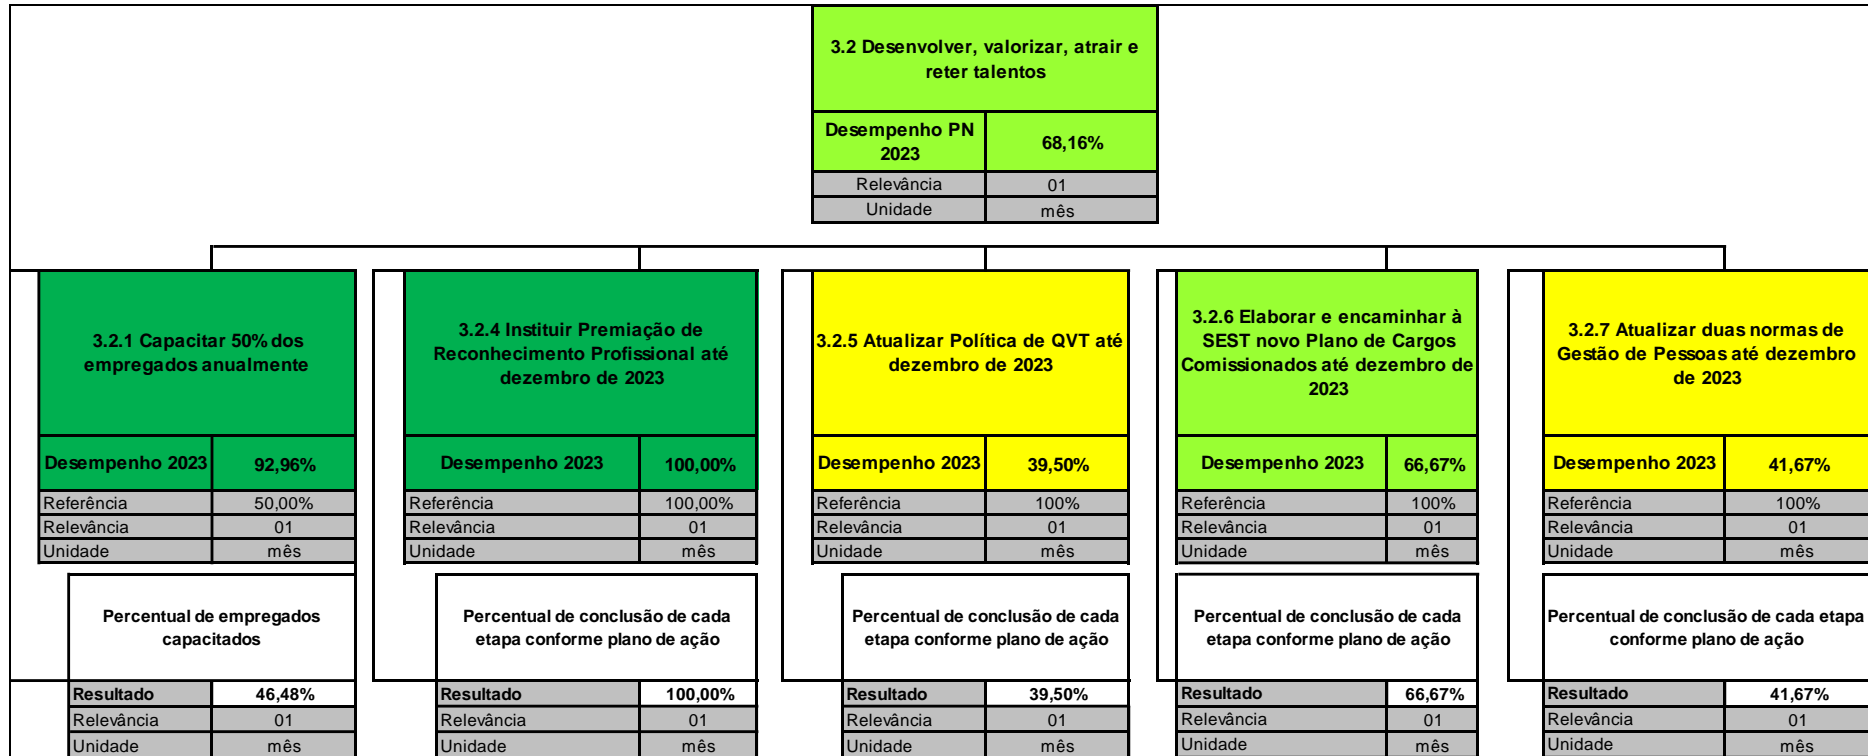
3.2 Desenvolver, valorizar, atrair e reter talentos

| Desempenho PN 2023 | 68,16% |
|---|---|
| Relevância | 01 |
| Unidade | mês |

3.2.1 Capacitar 50% dos empregados anualmente

| Desempenho 2023 | 92,96% |
|---|---|
| Referência | 50,00% |
| Relevância | 01 |
| Unidade | mês |

Percentual de empregados capacitados

| Resultado | 46,48% |
|---|---|
| Relevância | 01 |
| Unidade | mês |

3.2.4 Instituir Premiação de Reconhecimento Profissional até dezembro de 2023

| Desempenho 2023 | 100,00% |
|---|---|
| Referência | 100,00% |
| Relevância | 01 |
| Unidade | mês |

Percentual de conclusão de cada etapa conforme plano de ação

| Resultado | 100,00% |
|---|---|
| Relevância | 01 |
| Unidade | mês |

3.2.5 Atualizar Política de QVT até dezembro de 2023

| Desempenho 2023 | 39,50% |
|---|---|
| Referência | 100% |
| Relevância | 01 |
| Unidade | mês |

Percentual de conclusão de cada etapa conforme plano de ação

| Resultado | 39,50% |
|---|---|
| Relevância | 01 |
| Unidade | mês |

3.2.6 Elaborar e encaminhar à SEST novo Plano de Cargos Comissionados até dezembro de 2023

| Desempenho 2023 | 66,67% |
|---|---|
| Referência | 100% |
| Relevância | 01 |
| Unidade | mês |

Percentual de conclusão de cada etapa conforme plano de ação

| Resultado | 66,67% |
|---|---|
| Relevância | 01 |
| Unidade | mês |

3.2.7 Atualizar duas normas de Gestão de Pessoas até dezembro de 2023

| Desempenho 2023 | 41,67% |
|---|---|
| Referência | 100% |
| Relevância | 01 |
| Unidade | mês |

Percentual de conclusão de cada etapa conforme plano de ação

| Resultado | 41,67% |
|---|---|
| Relevância | 01 |
| Unidade | mês |